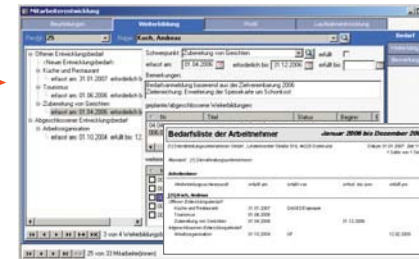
Mitarbeiterentwicklung

Beurteilungen | Weiterbildung | Profil | Laufbahnentwicklung | Bedarf

PersNr 29 | Name Loch, Andreas

Offener Entwicklungsbedarf
Neuer Entwicklungsbedarf
Küche und Restaurant
erfasst am: 21.01.2007 erforderlich b
Tourismus
erfasst am: 01.06.2006 erforderlich b
Zubereitung von Gerichten
erfasst am: 01.04.2006 erforderlich b
Abgeschlossener Entwicklungsbedarf
Arbeitsorganisation
erfasst am: 01.10.2004 erfüllt bis: 12.

Schwerpunkt Zubereitung von Gerichten | erfüllt
erfasst am 01.04.2006 | erforderlich bis 31.12.2006 | erfüllt bis

Bemerkungen
Bedarfsermittlung basierend aus der Zielvereinbarung 2006
Zielsetzung: Erweiterung der Speisekarte um Schonkost

geplante/abgeschlossene Weiterbildungen
Nr | Titel | Status | Beginn

3 von 4 Weiterbildungen

25 von 33 Mitarbeiter(innen)

Bedarfsliste der Arbeitnehmer | Januar 2006 bis Dezember 200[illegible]

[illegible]

Arbeitnehmer

Weiterbildungsschwerpunkt | erfaßt am | erforderl. bis | erfüllt | erfüllt. bis (vor) | erfüllt bis

[29] Loch, Andreas
Offener Entwicklungsbedarf
Küche und Restaurant | 21.01.2007 | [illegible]
Tourismus | 01.06.2006
Zubereitung von Gerichten | 01.04.2006 | 31.12.2006
Abgeschlossener Entwicklungsbedarf
Arbeitsorganisation | 01.10.2004 | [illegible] | 12.02.2005